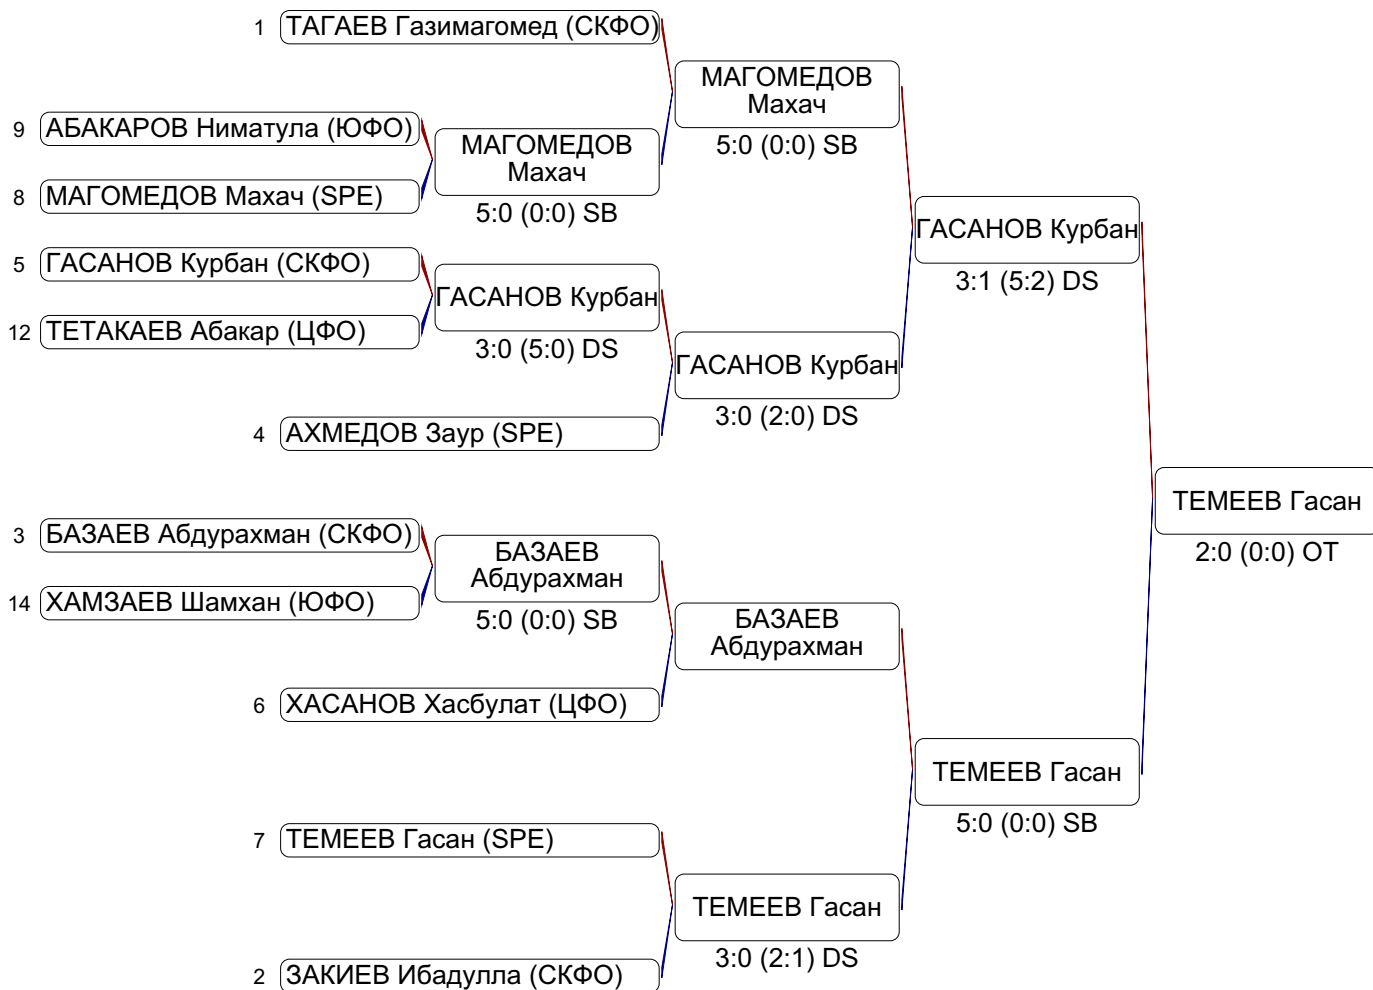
1 ТАГАЕВ Газимагомед (СКФО)

9 АБАКАРОВ Ниматула (ЮФО)

8 МАГОМЕДОВ Махач (SPE)

5 ГАСАНОВ Курбан (СКФО)

12 ТЕТАКАЕВ Абакар (ЦФО)

4 АХМЕДОВ Заур (SPE)

3 БАЗАЕВ Абдурахман (СКФО)

14 ХАМЗАЕВ Шамхан (ЮФО)

6 ХАСАНОВ Хасбулат (ЦФО)

7 ТЕМЕЕВ Гасан (SPE)

2 ЗАКИЕВ Ибадулла (СКФО)

МАГОМЕДОВ Махач
5:0 (0:0) SB

ГАСАНОВ Курбан
3:0 (5:0) DS

БАЗАЕВ Абдурахман
5:0 (0:0) SB

МАГОМЕДОВ Махач
5:0 (0:0) SB

ГАСАНОВ Курбан
3:0 (2:0) DS

БАЗАЕВ Абдурахман

ТЕМЕЕВ Гасан
3:0 (2:1) DS

ГАСАНОВ Курбан
3:1 (5:2) DS

ТЕМЕЕВ Гасан
5:0 (0:0) SB

ТЕМЕЕВ Гасан
2:0 (0:0) OT